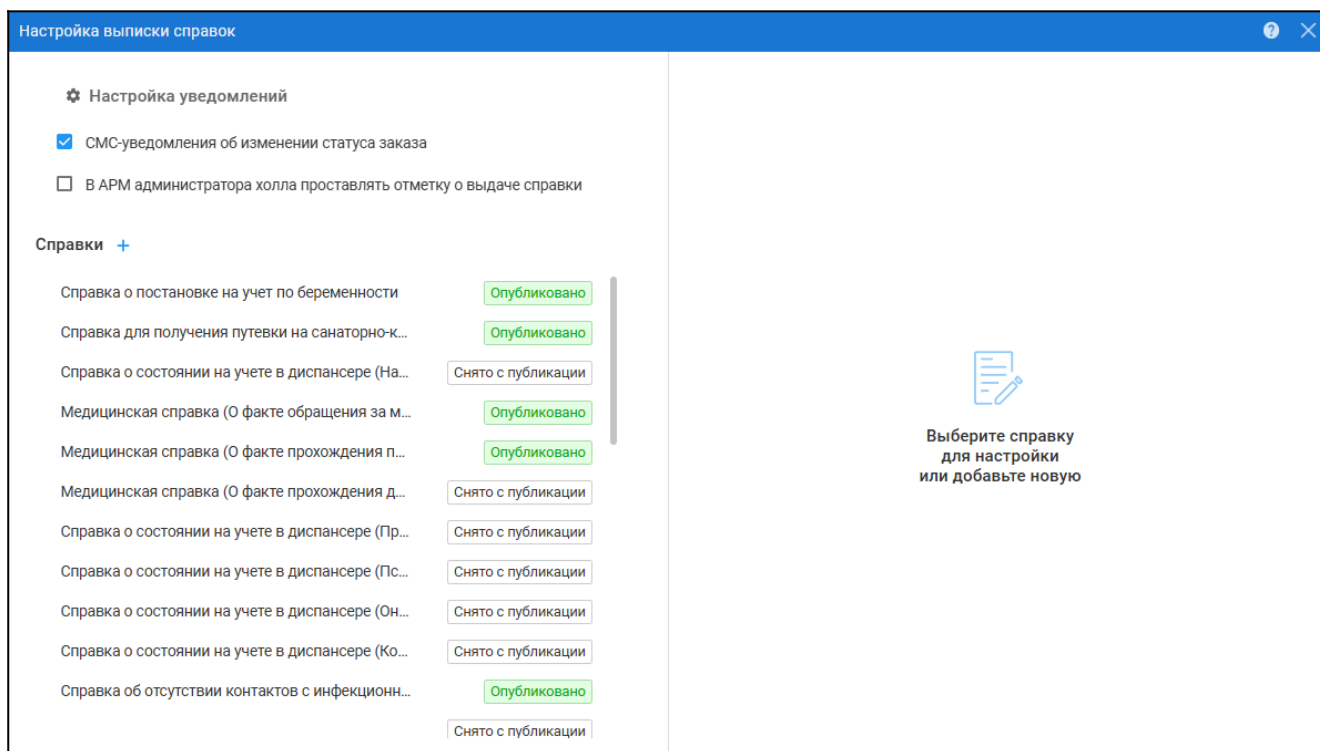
Настройка выписки справок

Настройка уведомлений

СМС-уведомления об изменении статуса заказа

В АРМ администратора холла проставлять отметку о выдаче справки

Справки +

| | |
|---|---|
| Справка о постановке на учет по беременности | Опубликовано |
| Справка для получения путевки на санаторно-к... | Опубликовано |
| Справка о состоянии на учете в диспансере (На... | Снято с публикации |
| Медицинская справка (О факте обращения за м... | Опубликовано |
| Медицинская справка (О факте прохождения п... | Опубликовано |
| Медицинская справка (О факте прохождения д... | Снято с публикации |
| Справка о состоянии на учете в диспансере (Пр... | Снято с публикации |
| Справка о состоянии на учете в диспансере (Пс... | Снято с публикации |
| Справка о состоянии на учете в диспансере (Он... | Снято с публикации |
| Справка о состоянии на учете в диспансере (Ко... | Снято с публикации |
| Справка об отсутствии контактов с инфекционн... | Опубликовано |
| | Снято с публикации |

Выберите справку для настройки или добавьте новую